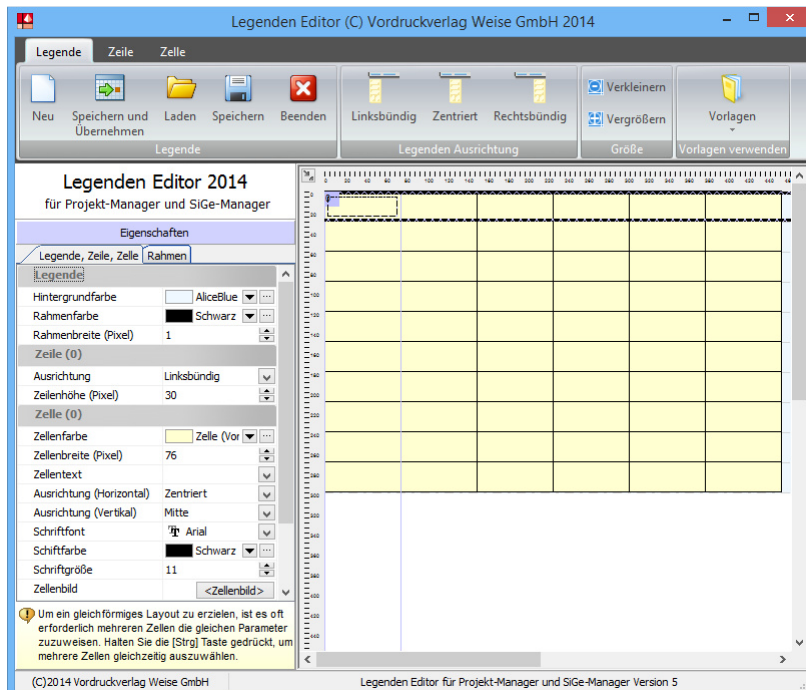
Legenden Editor (C) Vordruckverlag Weise GmbH 2014

Legende | Zeile | Zelle

Neu | Speichern und Übernehmen | Laden | Speichern | Beenden
Legende

Linksbündig | Zentriert | Rechtsbündig
Legenden Ausrichtung

Verkleinern | Vergrößern
Größe

Vorlagen
Vorlagen verwenden

Legenden Editor 2014
für Projekt-Manager und SiGe-Manager

Eigenschaften

Legende, Zeile, Zelle | Rahmen

| Legende | |
|---|---|
| Hintergrundfarbe | AliceBlue |
| Rahmenfarbe | Schwarz |
| Rahmenbreite (Pixel) | 1 |
| **Zeile (0)** | |
| Ausrichtung | Linksbündig |
| Zeilenhöhe (Pixel) | 30 |
| **Zelle (0)** | |
| Zellenfarbe | Zelle (Vor |
| Zellenbreite (Pixel) | 76 |
| Zellentext | |
| Ausrichtung (Horizontal) | Zentriert |
| Ausrichtung (Vertikal) | Mitte |
| Schriftfont | Arial |
| Schiftfarbe | Schwarz |
| Schriftgröße | 11 |
| Zellenbild | <Zellenbild> |

Um ein gleichförmiges Layout zu erzielen, ist es oft erforderlich mehreren Zellen die gleichen Parameter zuzuweisen. Halten Sie die [Strg] Taste gedrückt, um mehrere Zellen gleichzeitig auszuwählen.

(C)2014 Vordruckverlag Weise GmbH | Legenden Editor für Projekt-Manager und SiGe-Manager Version 5